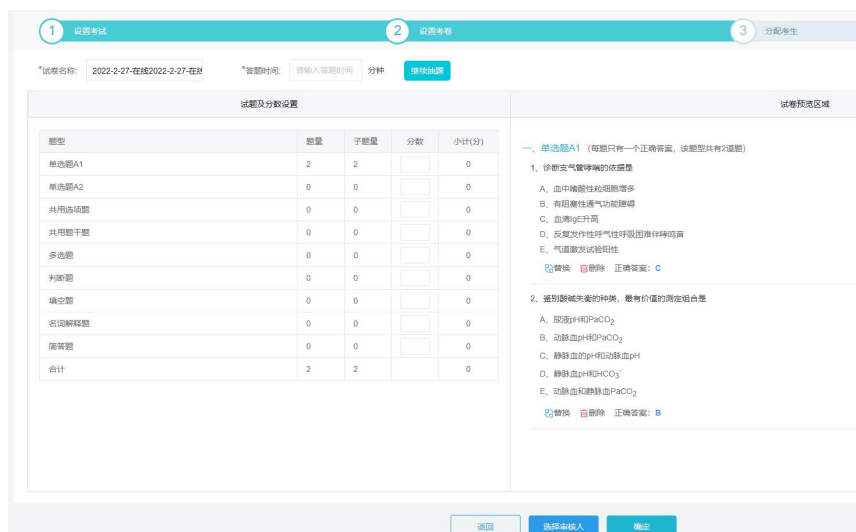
1 设置考试
2 设置考卷
3 分配考生

*试卷名称: 2022-2-27-在线2022-2-27-在线
*答题时间: 请输入答题时间 分钟
继续抽题

试题及分数设置

| 题型 | 题量 | 子题量 | 分数 | 小计(分) |
|---|---|---|---|---|
| 单选题A1 | 2 | 2 | | 0 |
| 单选题A2 | 0 | 0 | | 0 |
| 共用选项题 | 0 | 0 | | 0 |
| 共用题干题 | 0 | 0 | | 0 |
| 多选题 | 0 | 0 | | 0 |
| 判断题 | 0 | 0 | | 0 |
| 填空题 | 0 | 0 | | 0 |
| 名词解释题 | 0 | 0 | | 0 |
| 简答题 | 0 | 0 | | 0 |
| 合计 | 2 | 2 | | 0 |

试卷预览区域

一、单选题A1 (每题只有一个正确答案，该题型共有2道题)

1、诊断支气管哮喘的依据是
A、血中嗜酸性粒细胞增多
B、有阻塞性通气功能障碍
C、血清IgE升高
D、反复发作性呼气性呼吸困难伴哮鸣音
E、气道激发试验阳性
替换 删除 正确答案: C

2、鉴别酸碱失衡的种类，最有价值的测定组合是
A、尿液pH和$PaCO_2$
B、动脉血pH和$PaCO_2$
C、静脉血的pH和动脉血pH
D、静脉血pH和$HCO_3^-$
E、动脉血和静脉血$PaCO_2$
替换 删除 正确答案: B

返回 选择审核人 确定